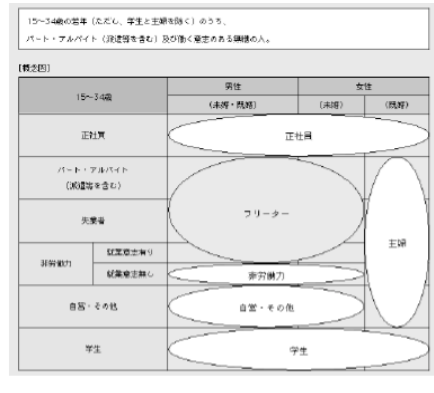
15~34歳の若年（ただし、学生と主婦を除く）のうち、
パート・アルバイト（派遣等を含む）及び働く意志のある無職の人。

【概念図】

| 15~34歳 | | 男性 | 女性 | |
|---|---|---|---|---|
| | | (未婚・既婚) | (未婚) | (既婚) |
| 正社員 | | 正社員 | | |
| パート・アルバイト（派遣等を含む） | | フリーター | | 主婦 |
| 失業者 | | | | |
| 非労働力 | 就業意志有り | | | |
| | 就業意志無し | 非労働力 | | |
| 自営・その他 | | 自営・その他 | | |
| 学生 | | 学生 | | |